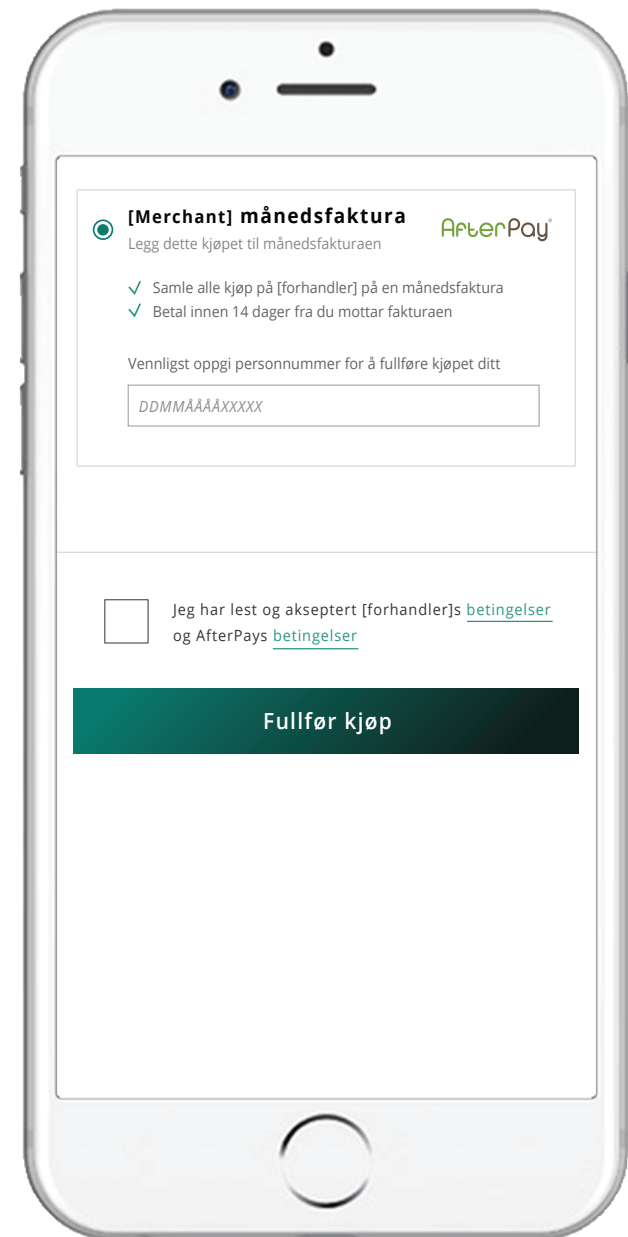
[Merchant] månedsfaktura
AfterPay
Legg dette kjøpet til månedsfakturaen

✓ Samle alle kjøp på [forhandler] på en månedsfaktura
✓ Betal innen 14 dager fra du mottar fakturaen

Vennligst oppgi personnummer for å fullføre kjøpet ditt

DDMMÅÅÅÅXXXXX

Jeg har lest og akseptert [forhandler]s betingelser og AfterPays betingelser

Fullfør kjøp